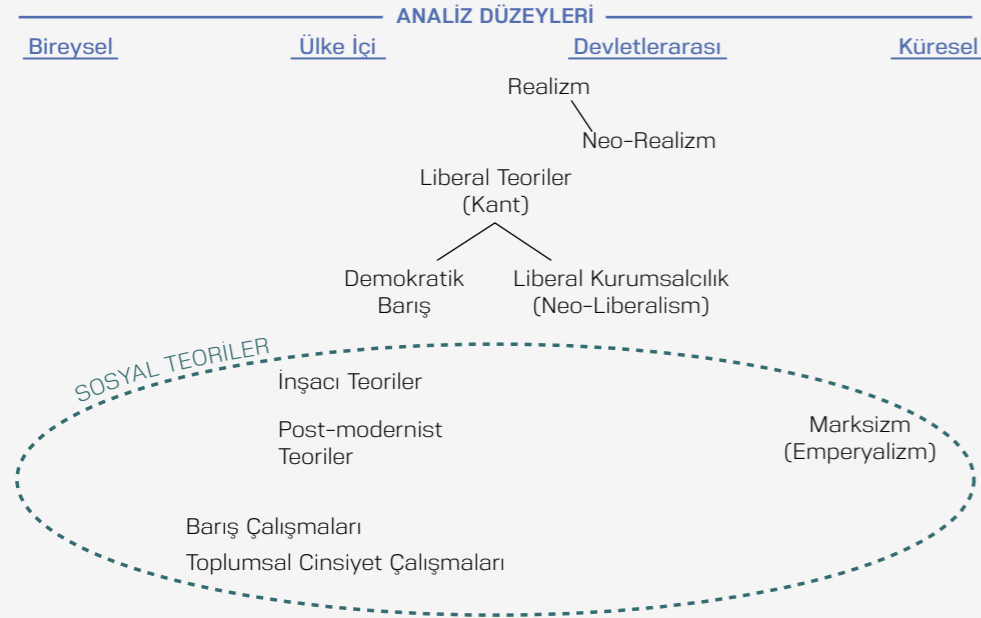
ANALİZ DÜZEYLERİ

Bireysel

Ülke İçi

Devletlerarası

Küresel

Realizm

Neo-Realizm

Liberal Teoriler (Kant)

Demokratik Barış

Liberal Kurumsalcılık (Neo-Liberalism)

SOSYAL TEORİLER

İnşacı Teoriler

Post-modernist Teoriler

Marksizm (Emperyalizm)

Barış Çalışmaları

Toplumsal Cinsiyet Çalışmaları